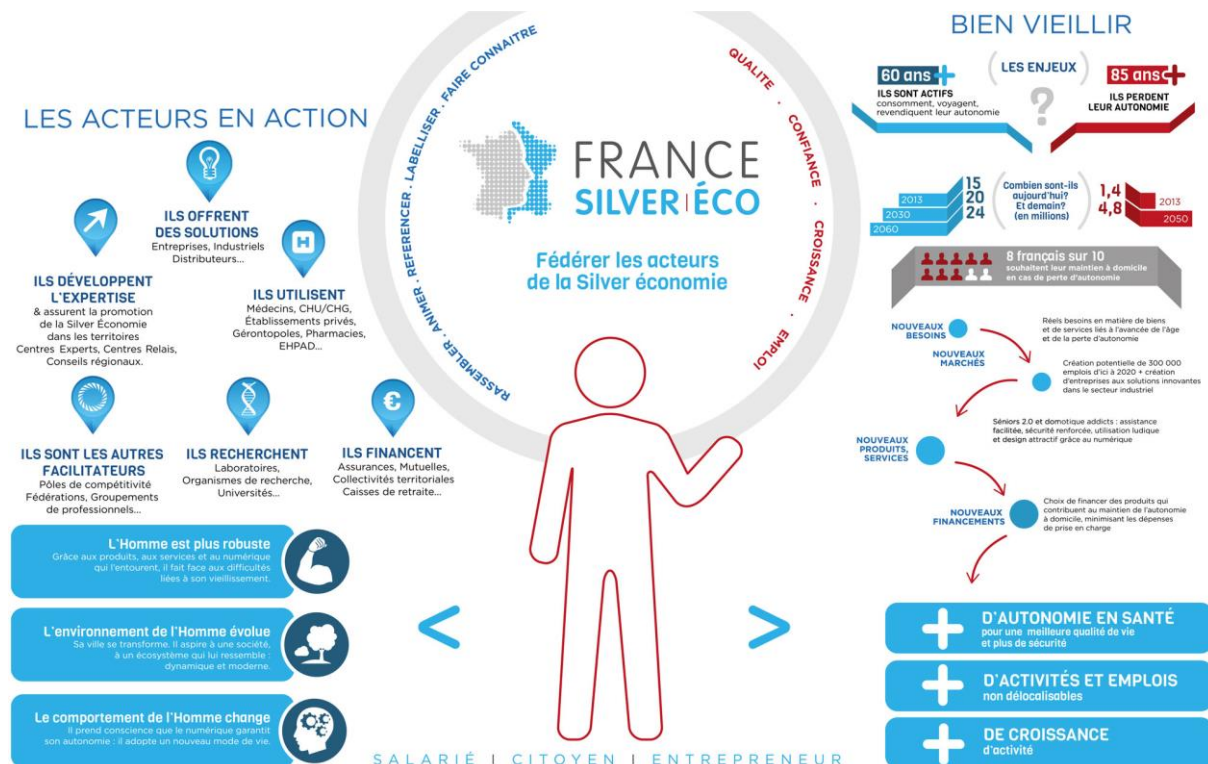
LES ACTEURS EN ACTION

ILS OFFRENT DES SOLUTIONS
Entreprises, Industriels Distributeurs...

ILS DÉVELOPPENT L'EXPERTISE
& assurent la promotion de la Silver Économie dans les territoires
Centres Experts, Centres Relais, Conseils régionaux.

ILS UTILISENT
Médecins, CHU/CHG, Établissements privés, Gérontopoles, Pharmacies, EHPAD...

ILS SONT LES AUTRES FACILITATEURS
Pôles de compétitivité Fédérations, Groupements de professionnels...

ILS RECHERCHENT
Laboratoires, Organismes de recherche, Universités...

ILS FINANCENT
Assurances, Mutuelles, Collectivités territoriales Caisses de retraite...

L'Homme est plus robuste
Grâce aux produits, aux services et au numérique qui l'entourent, il fait face aux difficultés liées à son vieillissement.

L'environnement de l'Homme évolue
Sa ville se transforme. Il aspire à une société, à un écosystème qui lui ressemble : dynamique et moderne.

Le comportement de l'Homme change
Il prend conscience que le numérique garantit son autonomie : il adopte un nouveau mode de vie.

RASSEMBLER · ANIMER · REFERENCER · LABELLISER · FAIRE CONNAITRE

QUALITE · CONFIANCE · CROISSANCE · EMPLOI

FRANCE SILVER ÉCO

Fédérer les acteurs de la Silver économie

<  >

SALARIÉ | CITOYEN | ENTREPRENEUR

BIEN VIEILLIR

60 ans
ILS SONT ACTIFS
consomment, voyagent, revendiquent leur autonomie

LES ENJEUX
?

85 ans
ILS PERDENT LEUR AUTONOMIE

2013 2030 2060
15 20 24
Combien sont-ils aujourd'hui? Et demain? (en millions)
1,4 4,8
2013 2050

8 français sur 10
souhaitent leur maintien à domicile en cas de perte d'autonomie

NOUVEAUX BESOINS
Réels besoins en matière de biens et de services liés à l'avancée de l'âge et de la perte d'autonomie

NOUVEAUX MARCHÉS
Création potentielle de 300 000 emplois d'ici à 2020 + création d'entreprises aux solutions innovantes dans le secteur industriel

NOUVEAUX PRODUITS, SERVICES
Séniors 2.0 et domotique addicts : assistance facilitée, sécurité renforcée, utilisation ludique et design attractif grâce au numérique

NOUVEAUX FINANCEMENTS
Choix de financer des produits qui contribuent au maintien de l'autonomie à domicile, minimisant les dépenses de prise en charge

+ D'AUTONOMIE EN SANTÉ
pour une meilleure qualité de vie et plus de sécurité

+ D'ACTIVITÉS ET EMPLOIS
non délocalisables

+ DE CROISSANCE
d'activité